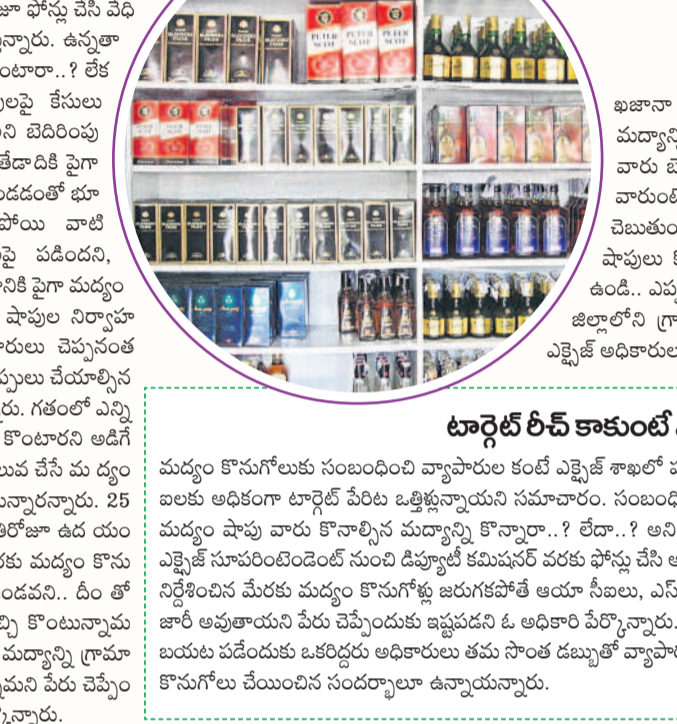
జూ ఫోన్లు చేసి వేధి
న్నారు. ఉన్నతా
ంటారా..? లేక
లపై కేసులు
ని బెదిరింపు
తేడాదికి పైగా
డడంతో భూ
పోయి వాటి
పై పడిందని,
నికి పైగా మద్యం
షాపుల నిర్వాహ
ారులు చెప్పినంత
ప్పులు చేయాల్సిన
రు. గతంలో ఎన్ని
కొంటారని అడిగే
ువ చేసే మద్యం
న్నారన్నారు. 25
తిరోజూ ఉదయం
రకు మద్యం కొను
ండవని.. దీంతో
చ్చి కొంటున్నామ
మద్యాన్ని గ్రామ
ామని పేరు చెప్పేం
న్నారు.

ఖజానా
మద్యాన్ని
వారు బె
వారుంటే
చెబుతుం
షాపులు క
ఉండి.. ఎప్ప
జిల్లాలోని గ్రా
ఎక్సైజ్ అధికారుల

టార్గెట్ రీచ్ కాకుంటే

మద్యం కొనుగోలుకు సంబంధించి వ్యాపారుల కంటే ఎక్సైజ్ శాఖలో ఉ
ఐలకు అధికంగా టార్గెట్ పేరిట ఒత్తిళ్లున్నాయని సమాచారం. సంబంధ
మద్యం షాపు వారు కొనాల్సిన మద్యాన్ని కొన్నారా..? లేదా..? అని
ఎక్సైజ్ సూపరింటెండెంట్ నుంచి డిప్యూటీ కమిషనర్ వరకు ఫోన్లు చేసి అ
నిర్దేశించిన మేరకు మద్యం కొనుగోళ్లు జరుగకపోతే ఆయా సీఐలు, ఎస్
జారీ అవుతాయని పేరు చెప్పేందుకు ఇష్టపడని ఓ అధికారి పేర్కొన్నారు.
బయట పడేందుకు ఒకరిద్దరు అధికారులు తమ సొంత డబ్బుతో వ్యాపా
కొనుగోలు చేయించిన సందర్భాలూ ఉన్నాయన్నారు.

PETER SCOT PETER SCOT PETER SCOT